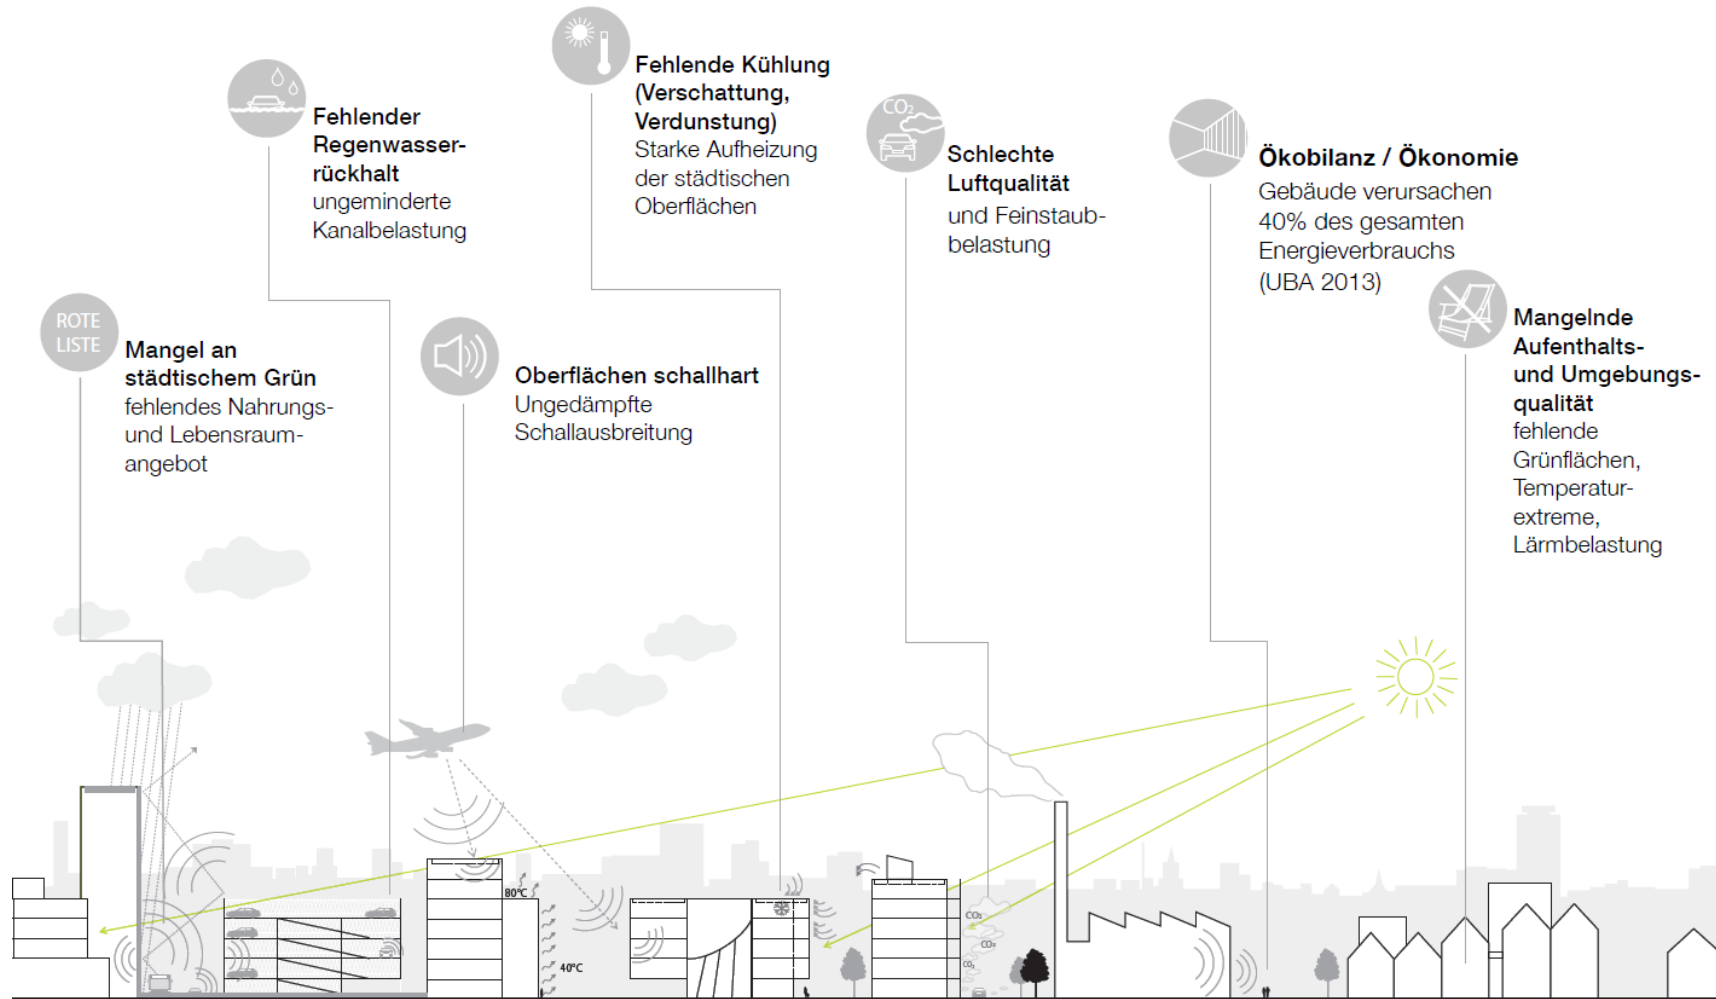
ROTE LISTE

Mangel an städtischem Grün
fehlendes Nahrungs- und Lebensraumangebot

Fehlender Regenwasserrückhalt
ungeminderte Kanalbelastung

Oberflächen schallhart
Ungedämpfte Schallausbreitung

Fehlende Kühlung (Verschattung, Verdunstung)
Starke Aufheizung der städtischen Oberflächen

$CO_2$

Schlechte Luftqualität
und Feinstaubbelastung

Ökobilanz / Ökonomie
Gebäude verursachen 40% des gesamten Energieverbrauchs (UBA 2013)

Mangelnde Aufenthalts- und Umgebungsqualität
fehlende Grünflächen, Temperaturextreme, Lärmbelastung

80°C

40°C

$CO_2$

$CO_2$

$CO_2$